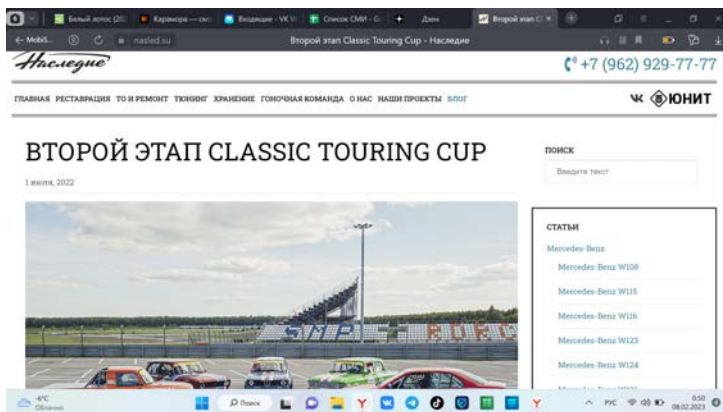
Белый лотос (20 | Караморa — смо | Входящие - VK W | Список СМИ - Go | Дзен | Второй этап Cl ×

← Mobi5... nasled.su Второй этап Classic Touring Cup - Наследие

Наследие

+7 (962) 929-77-77

ГЛАВНАЯ РЕСТАВРАЦИЯ ТО И РЕМОНТ ТЮНИНГ ХРАНЕНИЕ ГОНОЧНАЯ КОМАНДА О НАС НАШИ ПРОЕКТЫ БЛОГ

ЮНИТ

ВТОРОЙ ЭТАП CLASSIC TOURING CUP

1 июля, 2022

ПОИСК

Введите текст

СТАТЬИ

Mercedes-Benz

Mercedes-Benz W108

Mercedes-Benz W115

Mercedes-Benz W116

Mercedes-Benz W123

Mercedes-Benz W124

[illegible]

-6°C Облачно

Поиск

РУС 0:50 08.02.2023